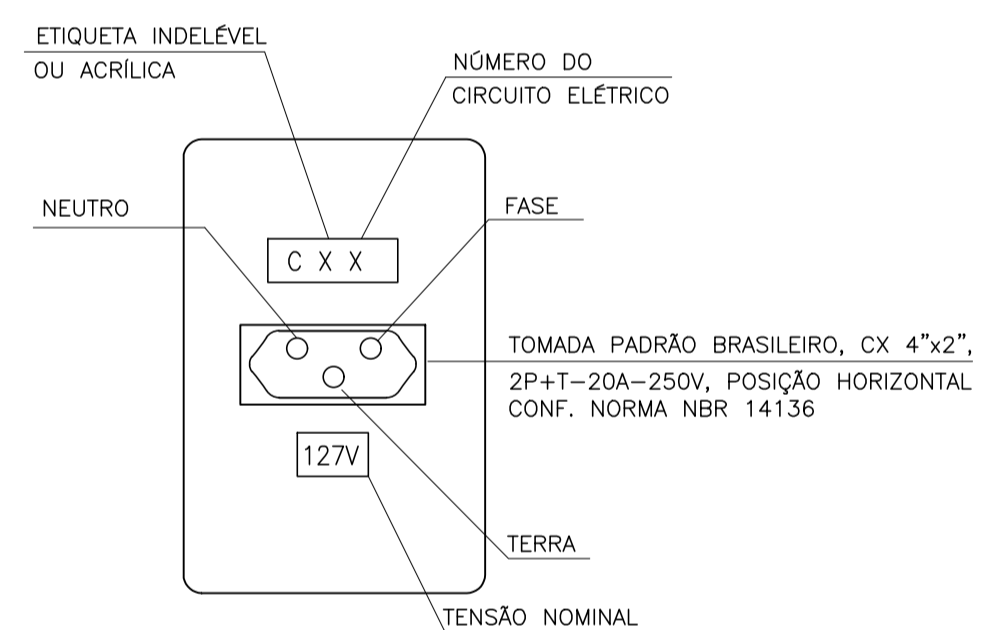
ETIQUETA INDELÉVEL
OU ACRÍLICA

NÚMERO DO
CIRCUITO ELÉTRICO

NEUTRO

FASE

C X X

TOMADA PADRÃO BRASILEIRO, CX 4"x2",
2P+T–20A–250V, POSIÇÃO HORIZONTAL
CONF. NORMA NBR 14136

127V

TERRA

TENSÃO NOMINAL